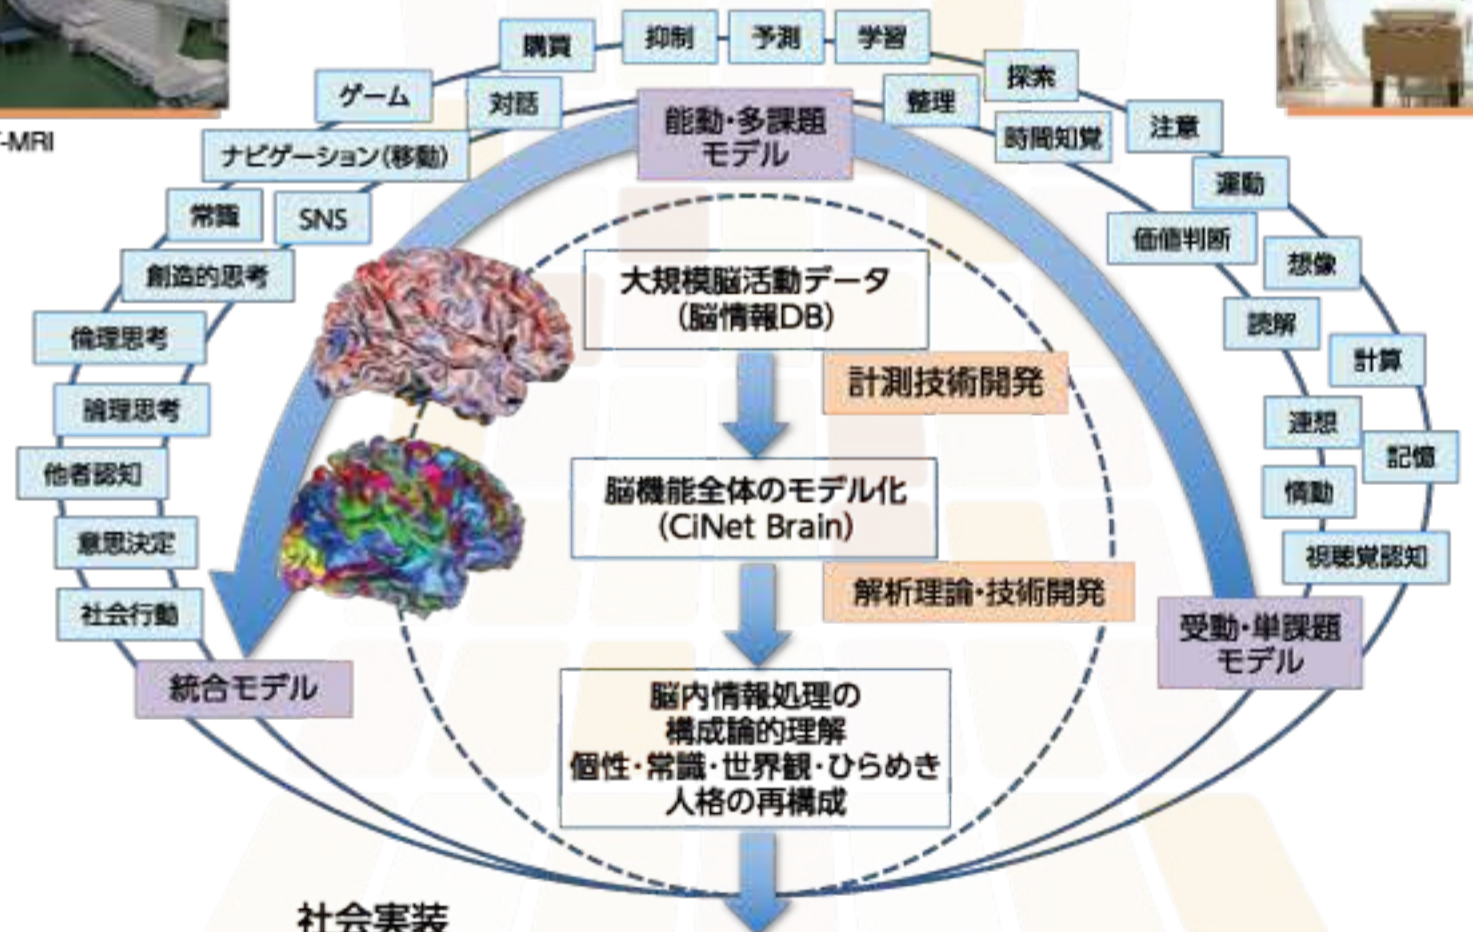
-MRI

購買 抑制 予測 学習

ゲーム 対話

能動・多課題モデル

整理 探索 時間知覚 注意

ナビゲーション(移動)

常識 SNS

創造的思考

倫理思考

論理思考

他者認知

意思決定

社会行動

統合モデル

運動

価値判断

想像

読解

計算

連想

記憶

情動

視聴覚認知

受動・単課題モデル

大規模脳活動データ
(脳情報DB)

計測技術開発

脳機能全体のモデル化
(CiNet Brain)

解析理論・技術開発

脳内情報処理の
構成論的理解
個性・常識・世界観・ひらめき
人格の再構成

社会実装